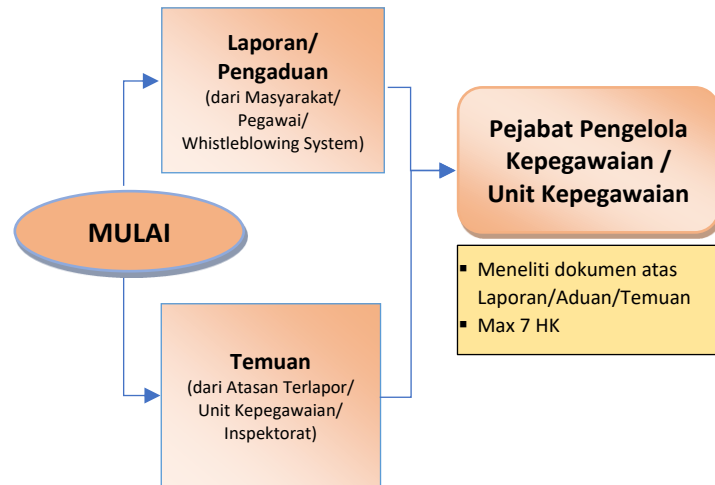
MULAI

Laporan/ Pengaduan
(dari Masyarakat/ Pegawai/ Whistleblowing System)

Temuan
(dari Atasan Terlapor/ Unit Kepegawaian/ Inspektorat)

Pejabat Pengelola Kepegawaian / Unit Kepegawaian

- Meneliti dokumen atas Laporan/Aduan/Temuan
- Max 7 HK